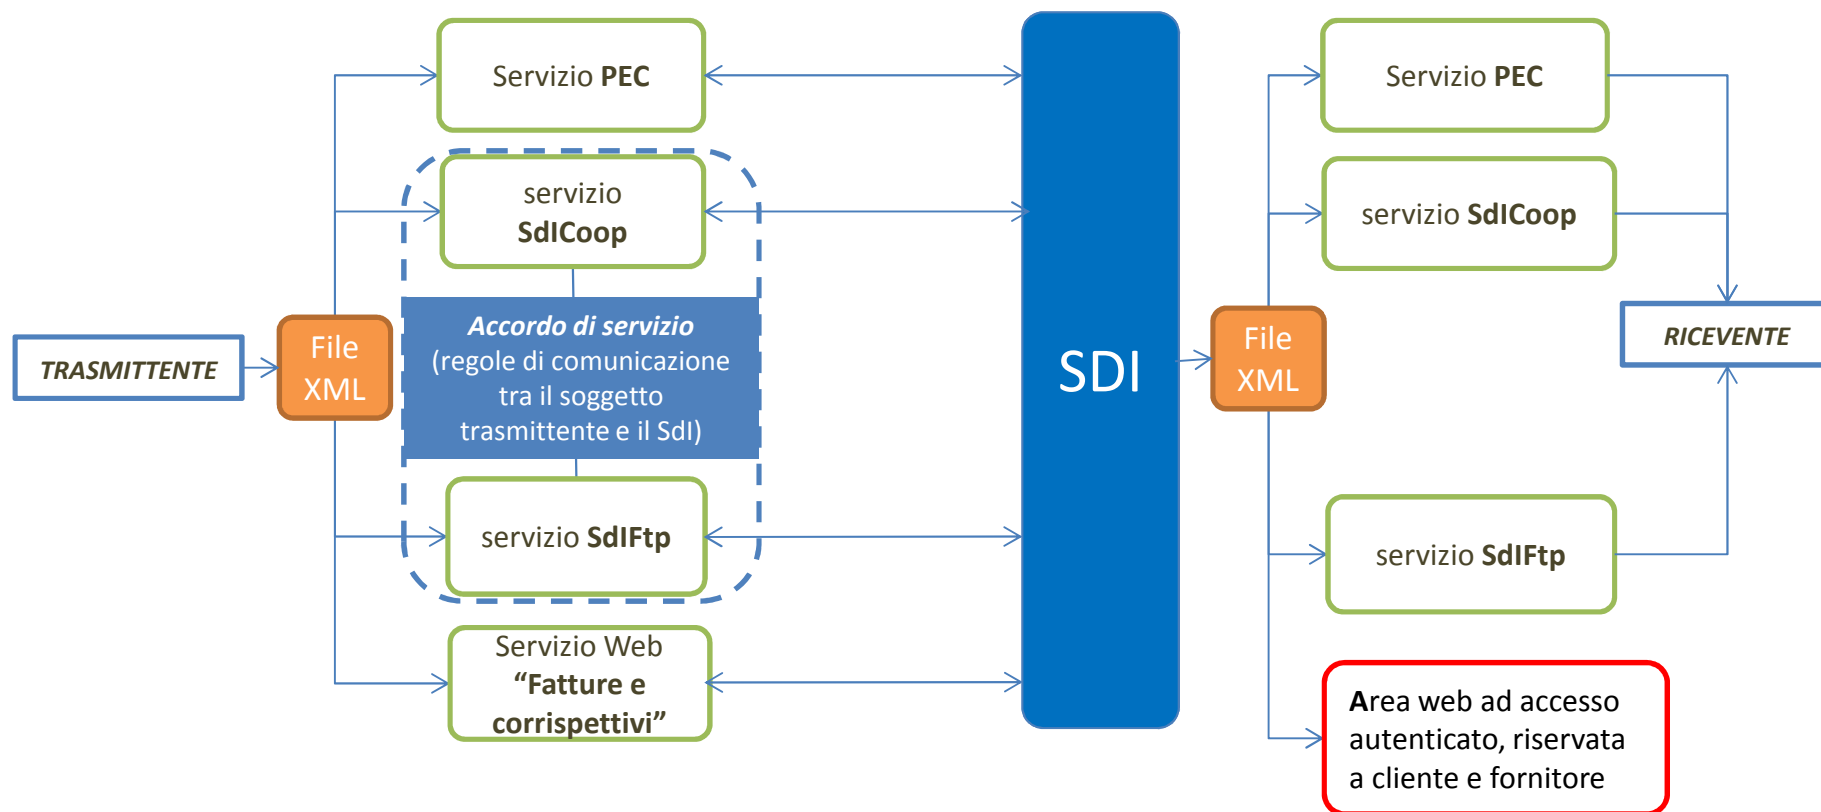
Servizio PEC

servizio SdICoop

Accordo di servizio (regole di comunicazione tra il soggetto trasmittente e il SdI)

servizio SdIFtp

Servizio Web "Fatture e corrispettivi"

TRASMITTENTE

File XML

SDI

File XML

Servizio PEC

servizio SdICoop

RICEVENTE

servizio SdIFtp

Area web ad accesso autenticato, riservata a cliente e fornitore